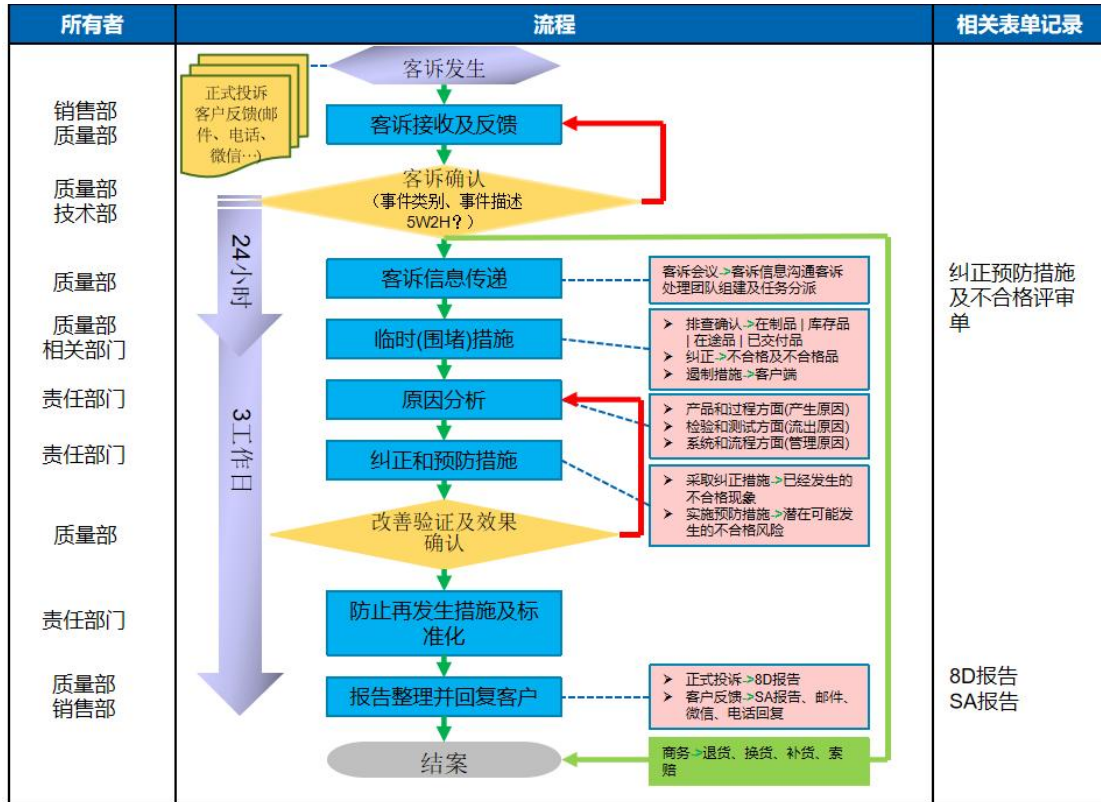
| 所有者 | 流程 | 相关表单记录 |
|---|---|---|
| 销售部 质量部 | 客诉发生 | |
| 质量部 技术部 | 客诉接收及反馈 | |
| 质量部 | 客诉确认（事件类别、事件描述 5W2H？） | 纠正预防措施及不合格评审单 |
| 质量部 相关部门 | 客诉信息传递 | |
| 责任部门 | 临时(围堵)措施 | |
| 责任部门 | 原因分析 | |
| 质量部 | 纠正和预防措施 | |
| 责任部门 | 改善验证及效果确认 | |
| 质量部 销售部 | 防止再发生措施及标准化 | 8D报告 SA报告 |
| | 报告整理并回复客户 | |
| | 结案 | |

正式投诉
客户反馈(邮件、电话、微信…)

24小时

3工作日

客诉会议->客诉信息沟通客诉处理团队组建及任务分派

➢ 排查确认->在制品 | 库存品 | 在途品 | 已交付品
➢ 纠正->不合格及不合格品
➢ 遏制措施->客户端

➢ 产品和过程方面(产生原因)
➢ 检验和测试方面(流出原因)
➢ 系统和流程方面(管理原因)

➢ 采取纠正措施->已经发生的不合格现象
➢ 实施预防措施->潜在可能发生的不合格风险

➢ 正式投诉->8D报告
➢ 客户反馈->SA报告、邮件、微信、电话回复

商务->退货、换货、补货、索赔